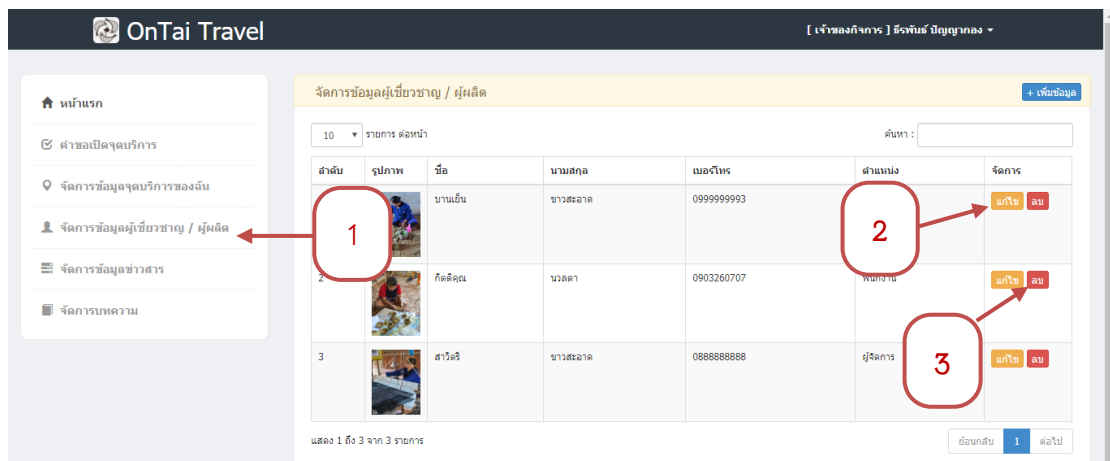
OnTai Travel

[ เจ้าของกิจการ ] ธีรพันธ์ ปัญญาภลง ▾

หน้าแรก
คำขอเปิดจุดบริการ
จัดการข้อมูลจุดบริการของฉัน
จัดการข้อมูลผู้เชี่ยวชาญ / ผู้ผลิต
จัดการข้อมูลข่าวสาร
จัดการบทความ

จัดการข้อมูลผู้เชี่ยวชาญ / ผู้ผลิต

+ เพิ่มข้อมูล

10 ▾ รายการ ต่อหน้า

ค้นหา :

| ลำดับ | รูปภาพ | ชื่อ | นามสกุล | เบอร์โทร | ตำแหน่ง | จัดการ |
|---|---|---|---|---|---|---|
| | | บานเย็น | ขาวสะอาด | 0999999993 | | แก้ไข ลบ |
| 2 | | กิตติคุณ | นวลตา | 0903260707 | พนักงาน | แก้ไข ลบ |
| 3 | | สาวิตรี | ขาวสะอาด | 0888888888 | ผู้จัดการ | แก้ไข ลบ |

แสดง 1 ถึง 3 จาก 3 รายการ

ย้อนกลับ 1 ต่อไป

1

2

3